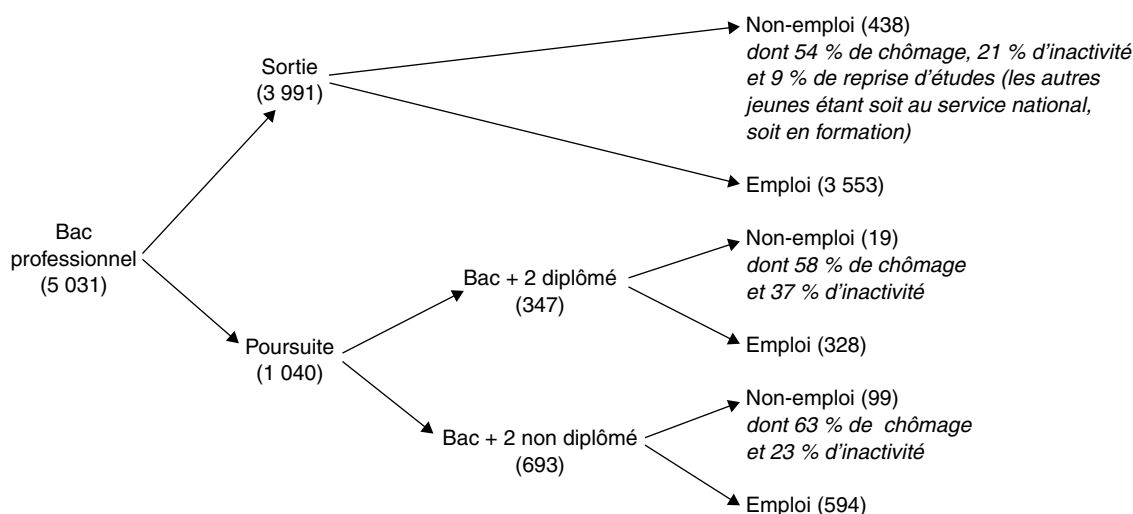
Bac professionnel (5 031)

Sortie (3 991)

Non-emploi (438)
*dont 54 % de chômage, 21 % d'inactivité et 9 % de reprise d'études (les autres jeunes étant soit au service national, soit en formation)*

Emploi (3 553)

Poursuite (1 040)

Bac + 2 diplômé (347)

Non-emploi (19)
*dont 58 % de chômage et 37 % d'inactivité*

Emploi (328)

Bac + 2 non diplômé (693)

Non-emploi (99)
*dont 63 % de chômage et 23 % d'inactivité*

Emploi (594)